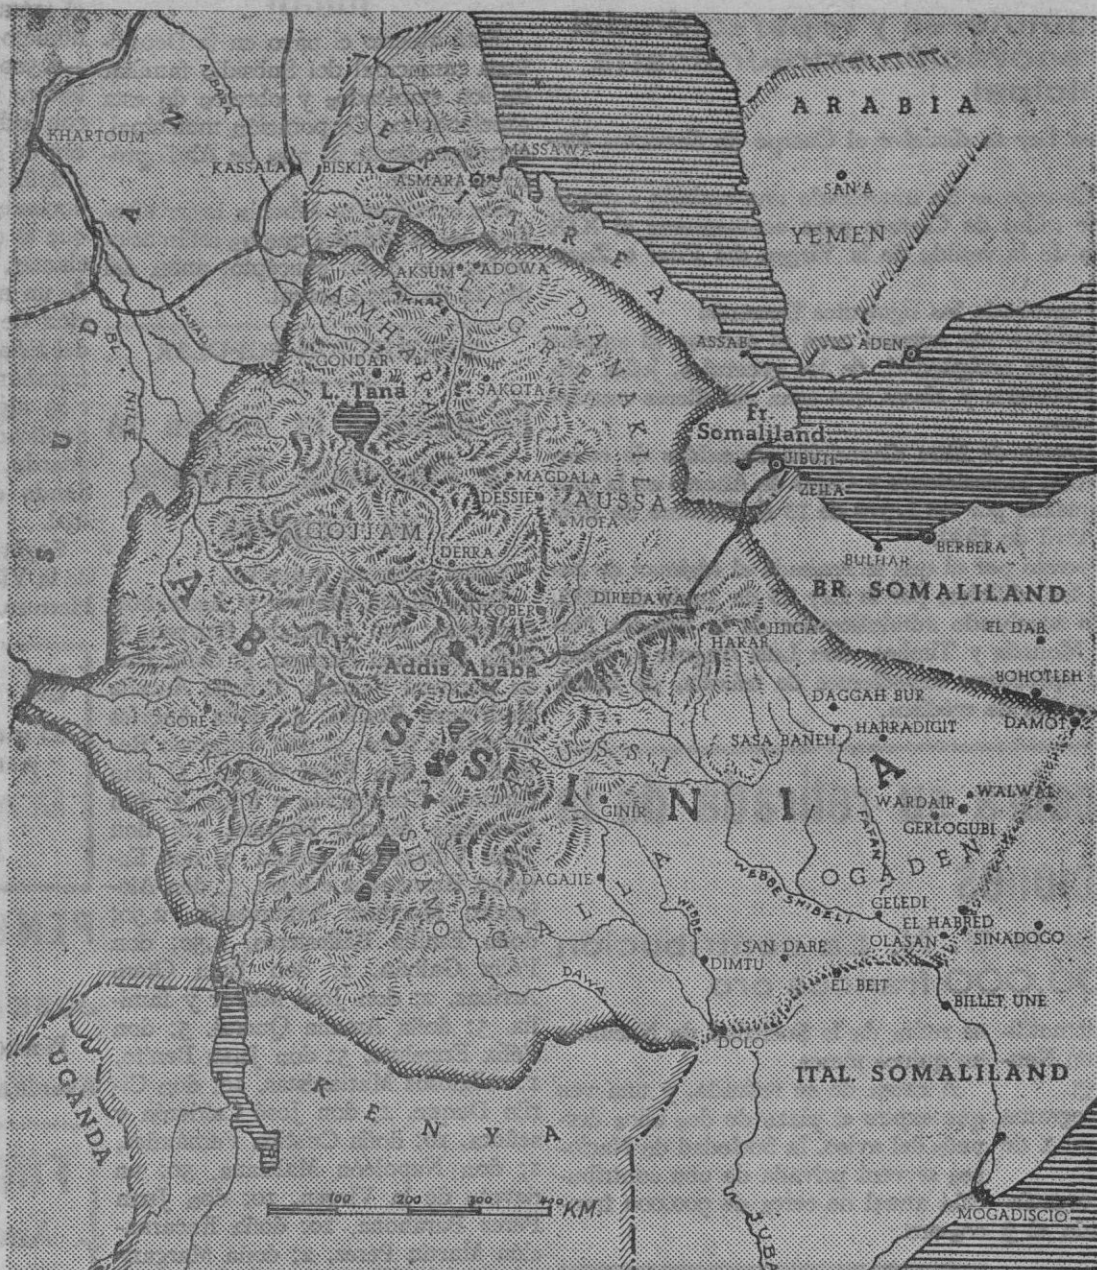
ARABIA
SAN'A
YEMEN
KHARTOUM
ATBARA
KASSALA
BISKIA
ASMARA
MASSAWA
ERITREA
AKSUM
ADOWA
TIGRE
AMHARA
DANAKIL
ASSAB
ADEN
GONDAR
L. Tana
SAKOTA
Fr. Somaliland
JIBUTI
ZEILA
MAGDALA
DESSIE
AUSSA
MOFA
GOJJAM
DERRA
BULHAR
BERBERA
BR. SOMALILAND
ANKOBER
DIREDAWA
JIJIGA
HARAR
EL DAB
Addis Ababa
BOHOTLEH
DAGGAH BUR
DAMOT
GORE
HARRADIGIT
SASA BANEH
ABYSSINIA
ARUSSI
WARDAIR
WALWAL
GINIR
GERLOGUBI
FAFAN
SIDAMO
OGADEN
GALLA
DAGAJIE
WEBBE SHIBELI
GELEDI
EL HABRED
SAN DARE
OLASAN
SINADOGO
DIMTU
EL BEIT
BILLET UNE
DAWA
DOLO
ITAL. SOMALILAND
SUDAN
BL. NILE
UGANDA
KENYA
JUBA
100 200 300 400 KM.
MOGADISCIO